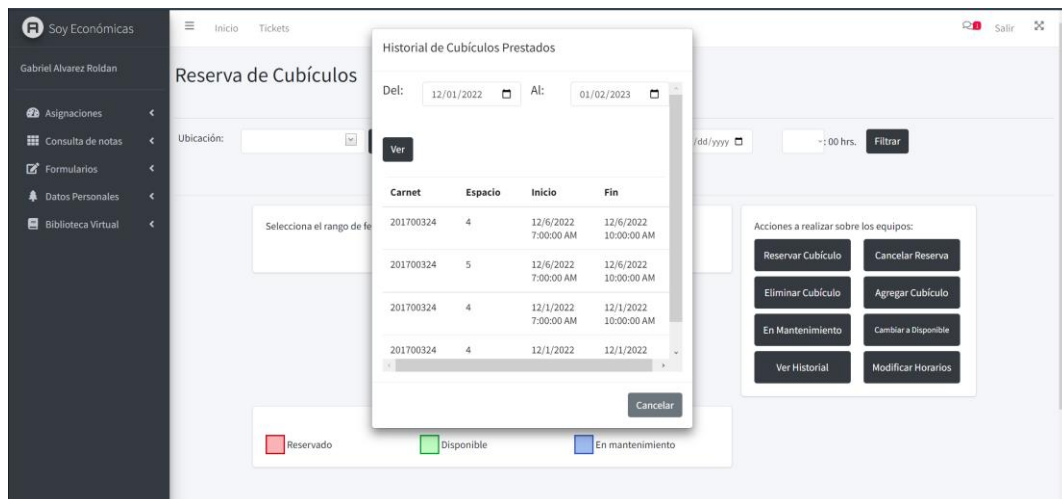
Soy Económicas

Gabriel Alvarez Roldan

Asignaciones
Consulta de notas
Formularios
Datos Personales
Biblioteca Virtual

Inicio Tickets

Salir

Reserva de Cubículos

Ubicación:

/dd/yyyy

-: 00 hrs. Filtrar

Selecciona el rango de fe

Acciones a realizar sobre los equipos:

Reservar Cubículo
Cancelar Reserva
Eliminar Cubículo
Agregar Cubículo
En Mantenimiento
Cambiar a Disponible
Ver Historial
Modificar Horarios

Reservado
Disponible
En mantenimiento

Historial de Cubículos Prestados

Del: 12/01/2022 Al: 01/02/2023

Ver

| Carnet | Espacio | Inicio | Fin |
|---|---|---|---|
| 201700324 | 4 | 12/6/2022 7:00:00 AM | 12/6/2022 10:00:00 AM |
| 201700324 | 5 | 12/6/2022 7:00:00 AM | 12/6/2022 10:00:00 AM |
| 201700324 | 4 | 12/1/2022 7:00:00 AM | 12/1/2022 10:00:00 AM |
| 201700324 | 4 | 12/1/2022 | 12/1/2022 |

Cancelar